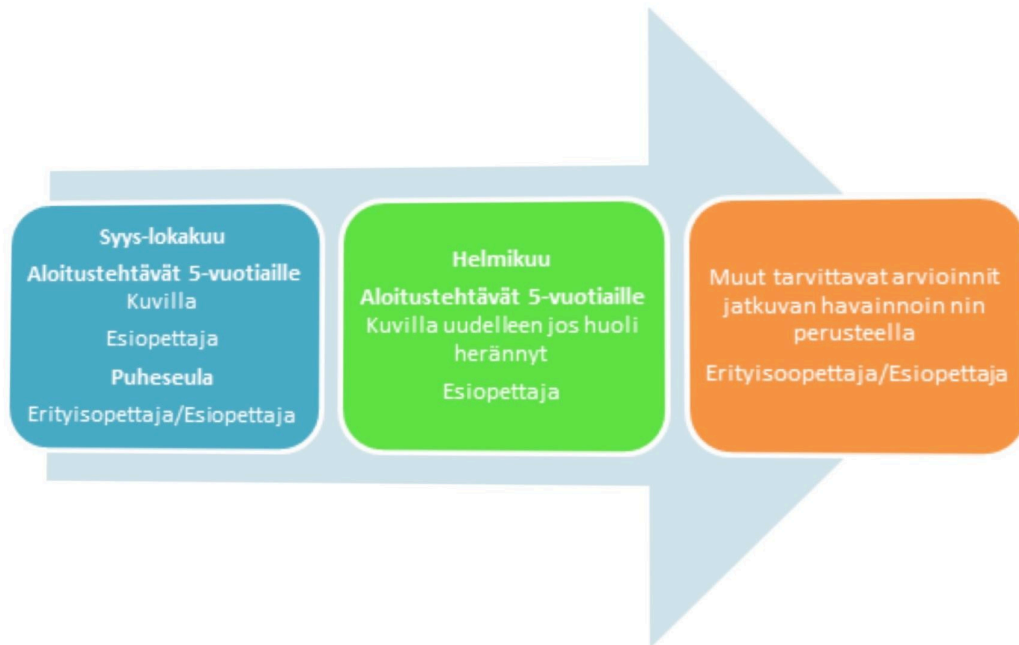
Syys-lokakuu

Aloitustehtävät 5-vuotiaille Kuvilla

Esiopettaja

Puheseula

Erityisopettaja/Esiopettaja

Helmikuu

Aloitustehtävät 5-vuotiaille Kuvilla uudelleen jos huoli herännyt

Esiopettaja

Muut tarvittavat arvioinnit jatkuvan havainnoin nin perusteella

Erityisopettaja/Esiopettaja